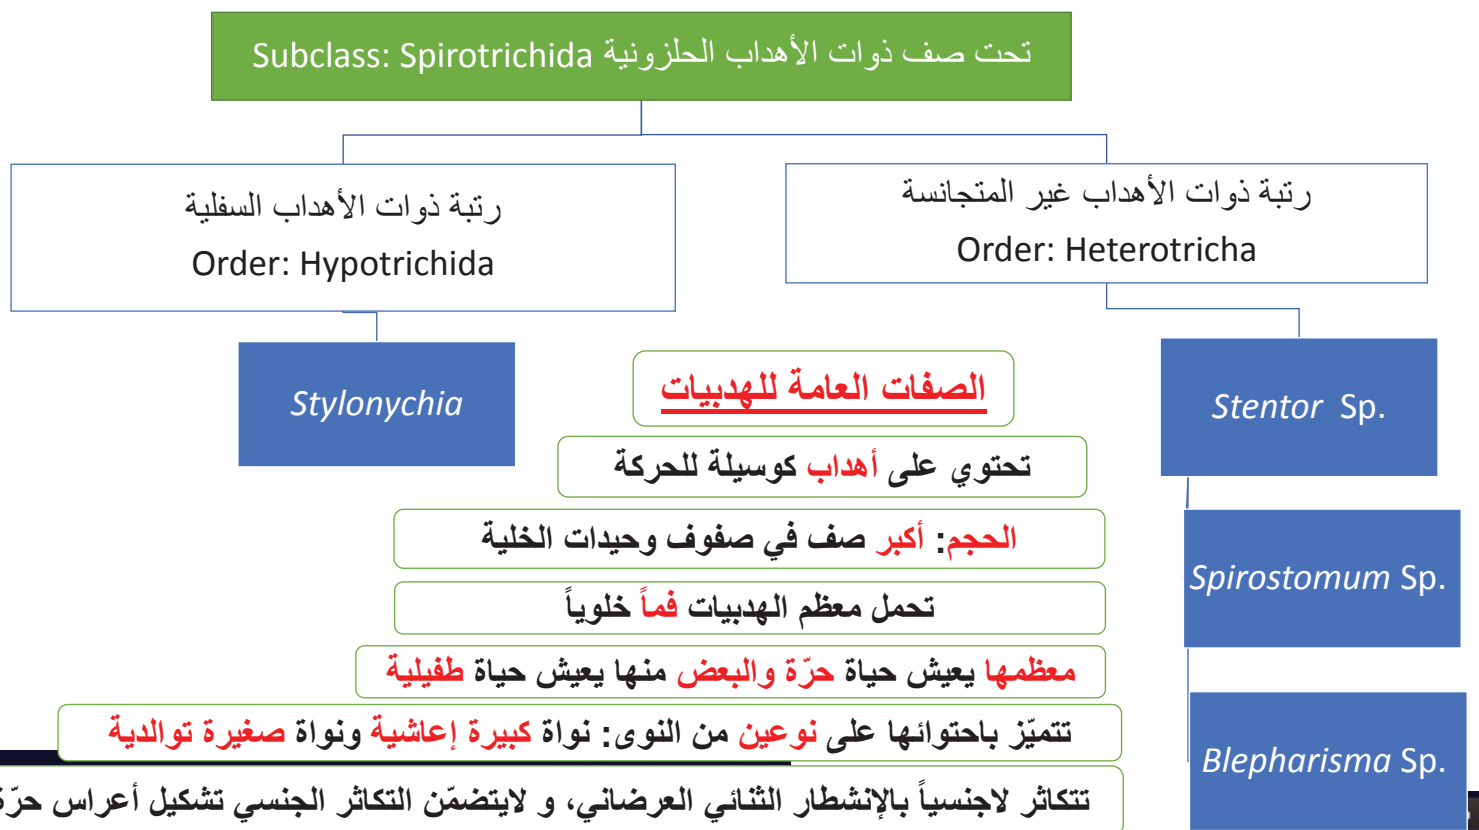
Subclass: Spirotrichida تحت صف ذوات الأهداب الحلزونية

رتبة ذوات الأهداب السفلية
Order: Hypotrichida

رتبة ذوات الأهداب غير المتجانسة
Order: Heterotricha

Stylonychia

Stentor Sp.

Spirostomum Sp.

Blepharisma Sp.

الصفات العامة للهدبيات

تحتوي على أهداب كوسيلة للحركة

الحجم: أكبر صف في صفوف وحيدات الخلية

تحمل معظم الهدبيات فماً خلوياً

معظمها يعيش حياة حرّة والبعض منها يعيش حياة طفيلية

تتميّز باحتوائها على نوعين من النوى: نواة كبيرة إعاشية ونواة صغيرة توالدية

تتكاثر لاجنسياً بالإنشطار الثنائي العرضاني، و لايتضمّن التكاثر الجنسي تشكيل أعراس حرّ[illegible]